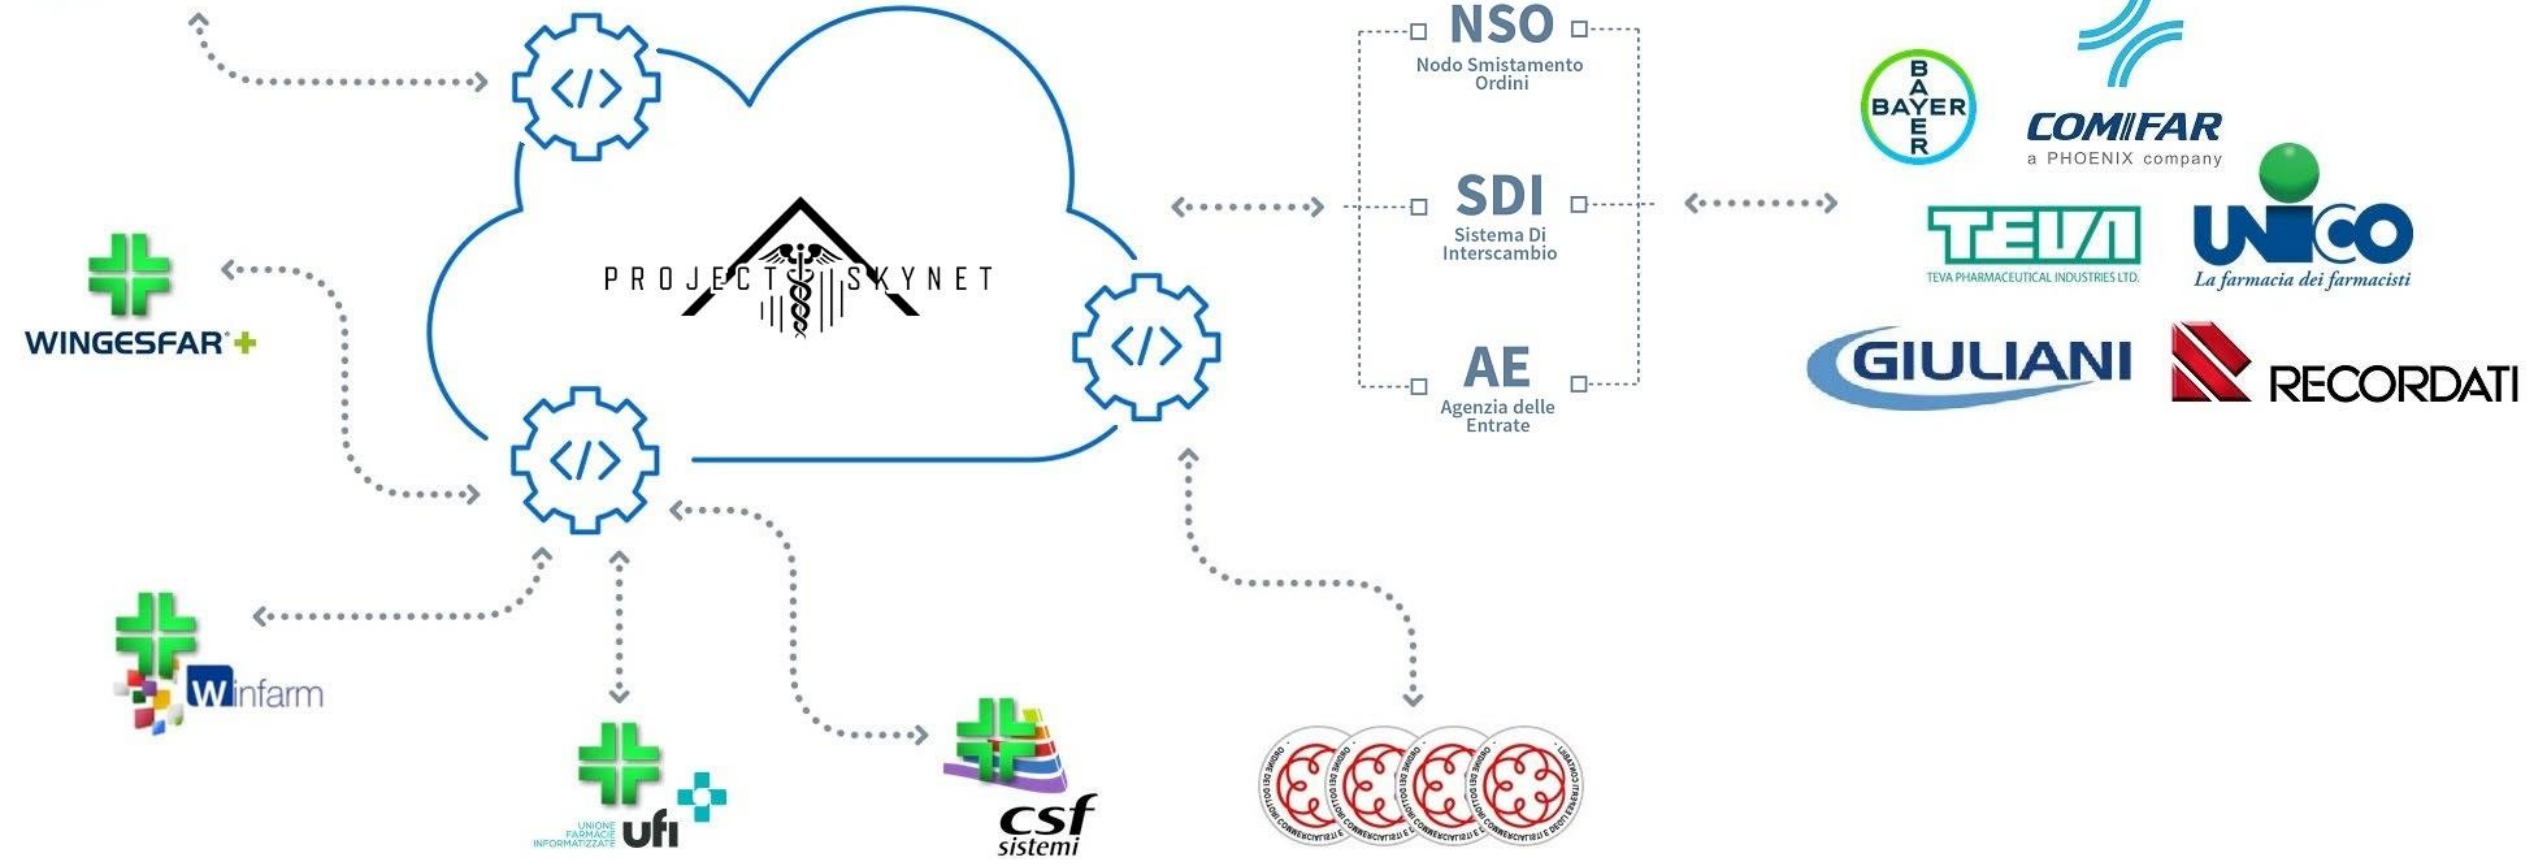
PROJECT SKYNET

NSO
Nodo Smistamento Ordini

SDI
Sistema Di Interscambio

AE
Agenzia delle Entrate

BAYER

COMIFAR
a PHOENIX company

TEVA
TEVA PHARMACEUTICAL INDUSTRIES LTD.

UNICO
La farmacia dei farmacisti

GIULIANI

RECORDATI

WINGESFAR

Winfarm

UNIONE FARMACIE INFORMATIZZATE ufi

csf sistemi

ORDINE DEI DOTTORI COMMERCIALISTI E DEGLI ESPERTI CONTABILI